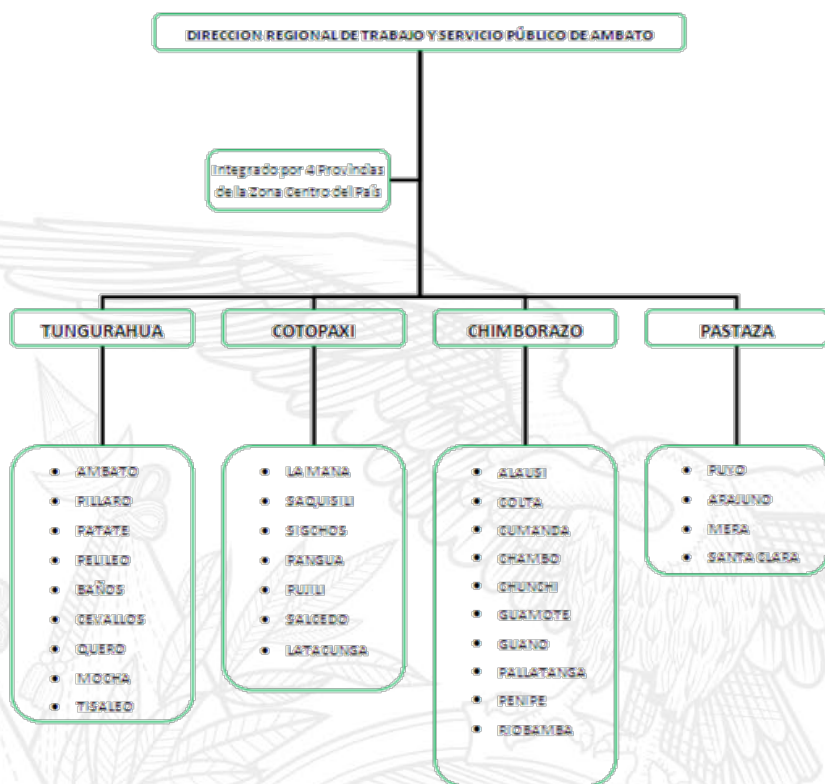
DIRECCION REGIONAL DE TRABAJO Y SERVICIO PÚBLICO DE AMBATO

Integrado por 4 Provincias de la Zona Centro del País

TUNGURAHUA

COTOPAXI

CHIMBORAZO

PASTAZA

- AMBATO
- PILLARO
- PATATE
- PELILEO
- BAÑOS
- CEVALLOS
- QUERO
- MOCHA
- TISALEO

- LA MANA
- SAQUISILI
- SIGCHOS
- PANGUA
- PUJILI
- SALCEDO
- LATACUNGA

- ALAUSI
- COLTA
- CUMANDA
- CHAMBO
- CHUNCHI
- GUAMOTE
- GUANO
- PALLATANGA
- PENIPE
- RIOBAMBA

- PUYO
- ARAJUNO
- MERA
- SANTA CLARA